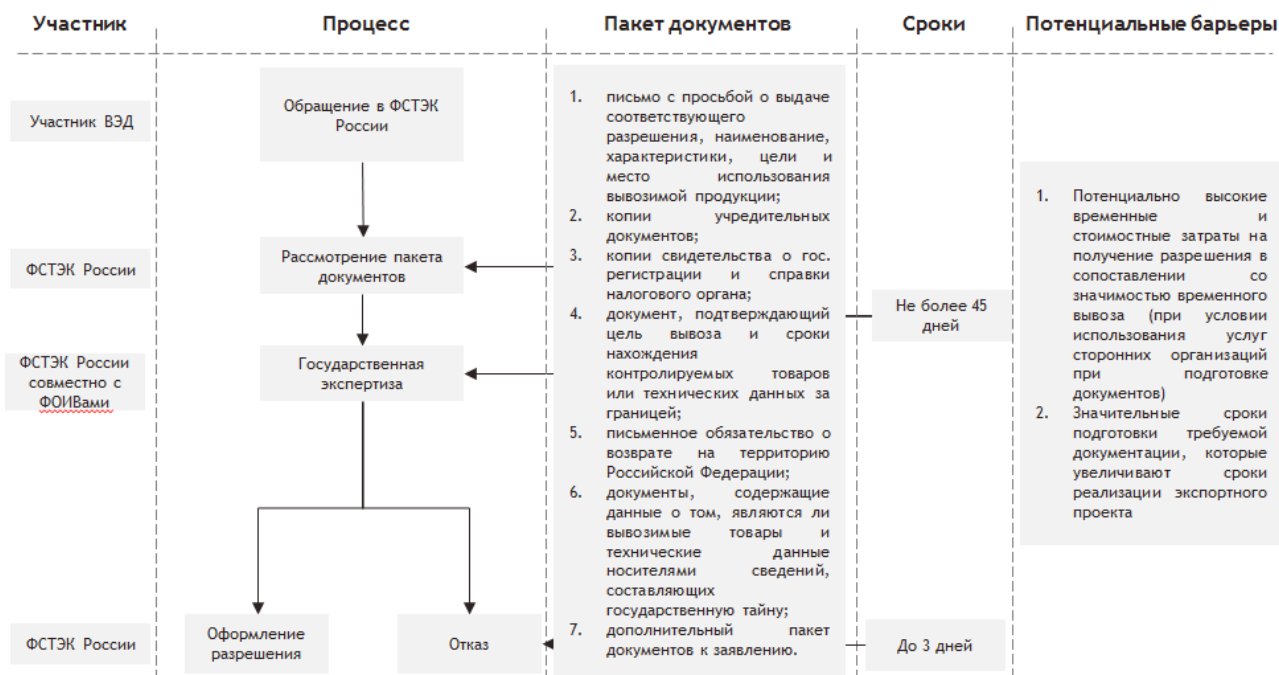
Участник

Процесс

Пакет документов

Сроки

Потенциальные барьеры

Участник ВЭД

Обращение в ФСТЭК России

1. письмо с просьбой о выдаче соответствующего разрешения, наименование, характеристики, цели и место использования вывозимой продукции;
2. копии учредительных документов;
3. копии свидетельства о гос. регистрации и справки налогового органа;
4. документ, подтверждающий цель вывоза и сроки нахождения контролируемых товаров или технических данных за границей;
5. письменное обязательство о возврате на территорию Российской Федерации;
6. документы, содержащие данные о том, являются ли вывозимые товары и технические данные носителями сведений, составляющих государственную тайну;
7. дополнительный пакет документов к заявлению.

1. Потенциально высокие временные и стоимостные затраты на получение разрешения в сопоставлении со значимостью временного вывоза (при условии использования услуг сторонних организаций при подготовке документов)
2. Значительные сроки подготовки требуемой документации, которые увеличивают сроки реализации экспортного проекта

ФСТЭК России

Рассмотрение пакета документов

Не более 45 дней

ФСТЭК России совместно с ФОИВами

Государственная экспертиза

ФСТЭК России

Оформление разрешения

Отказ

До 3 дней